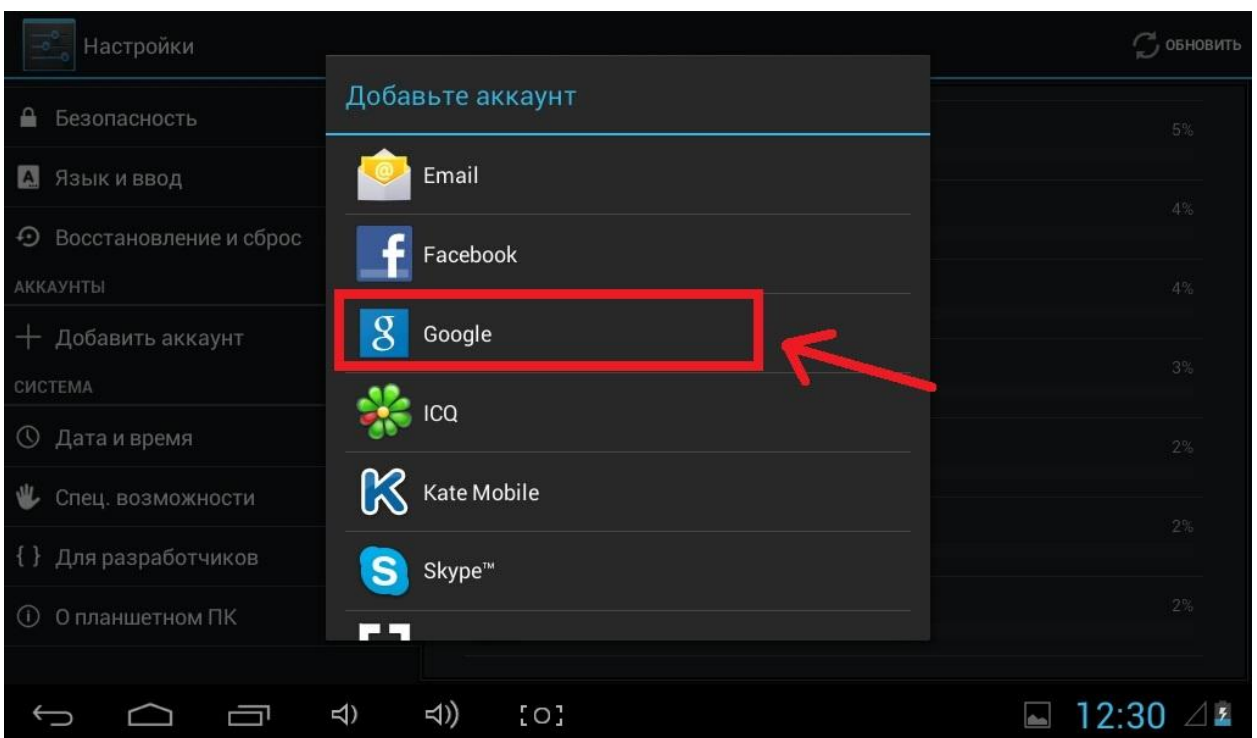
Настройки

ОБНОВИТЬ

Безопасность

Язык и ввод

Восстановление и сброс

АККАУНТЫ

Добавить аккаунт

СИСТЕМА

Дата и время

Спец. возможности

Для разработчиков

О планшетном ПК

Добавьте аккаунт

Email

Facebook

Google

ICQ

Kate Mobile

Skype™

5%

4%

4%

3%

2%

2%

2%

12:30